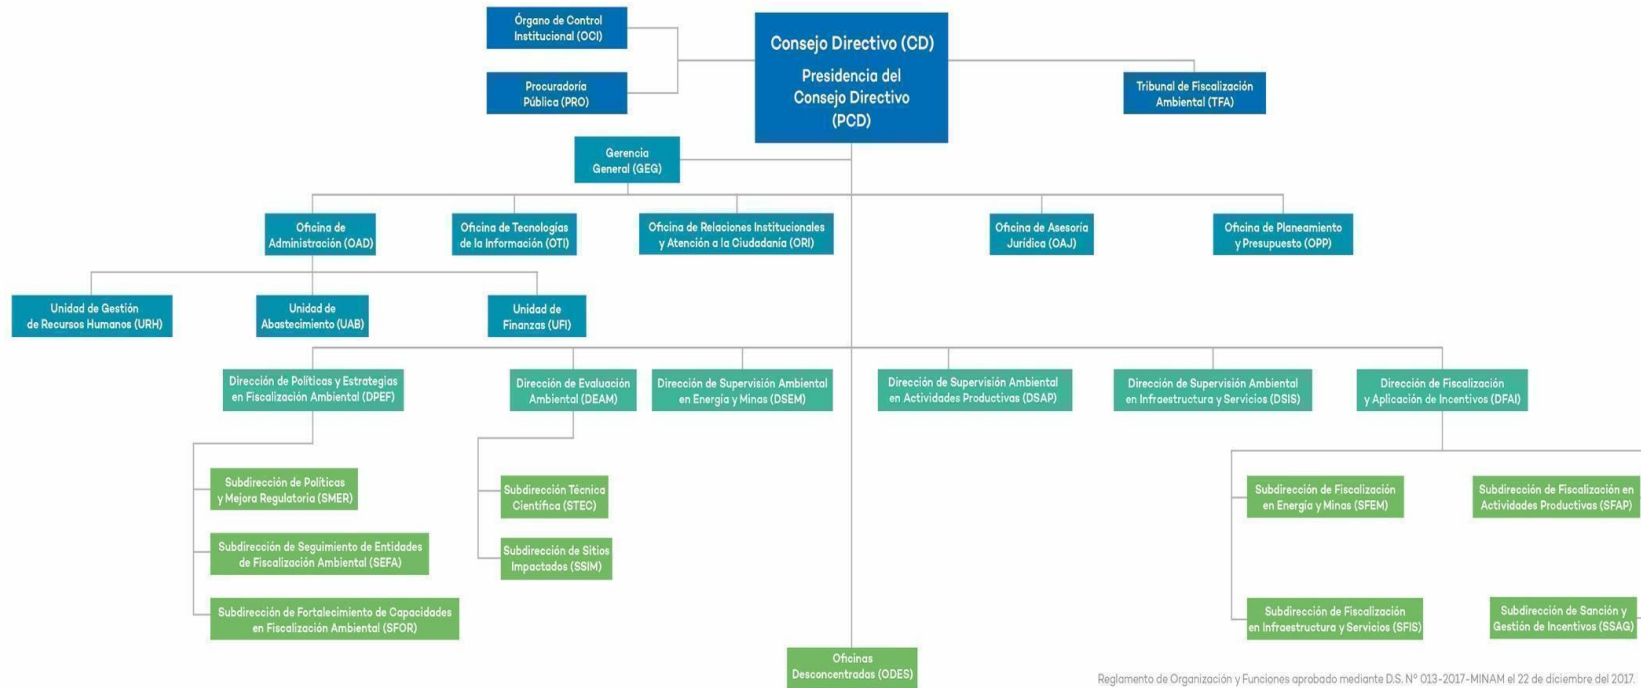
Órgano de Control Institucional (OCI)

Procuraduría Pública (PRO)

Consejo Directivo (CD)

Presidencia del Consejo Directivo (PCD)

Tribunal de Fiscalización Ambiental (TFA)

Gerencia General (GEG)

Oficina de Administración (OAD)

Oficina de Tecnologías de la Información (OTI)

Oficina de Relaciones Institucionales y Atención a la Ciudadanía (ORI)

Oficina de Asesoría Jurídica (OAJ)

Oficina de Planeamiento y Presupuesto (OPP)

Unidad de Gestión de Recursos Humanos (URH)

Unidad de Abastecimiento (UAB)

Unidad de Finanzas (UFI)

Dirección de Políticas y Estrategias en Fiscalización Ambiental (DPEF)

Dirección de Evaluación Ambiental (DEAM)

Dirección de Supervisión Ambiental en Energía y Minas (DSEM)

Dirección de Supervisión Ambiental en Actividades Productivas (DSAP)

Dirección de Supervisión Ambiental en Infraestructura y Servicios (DSIS)

Dirección de Fiscalización y Aplicación de Incentivos (DFAI)

Subdirección de Políticas y Mejora Regulatoria (SMER)

Subdirección de Seguimiento de Entidades de Fiscalización Ambiental (SEFA)

Subdirección de Fortalecimiento de Capacidades en Fiscalización Ambiental (SFOR)

Subdirección Técnica Científica (STEC)

Subdirección de Sitios Impactados (SSIM)

Subdirección de Fiscalización en Energía y Minas (SFEM)

Subdirección de Fiscalización en Actividades Productivas (SFAP)

Subdirección de Fiscalización en Infraestructura y Servicios (SFIS)

Subdirección de Sanción y Gestión de Incentivos (SSAG)

Oficinas Desconcentradas (ODES)

Reglamento de Organización y Funciones aprobado mediante D.S. N° 013-2017-MINAM el 22 de diciembre del 2017.